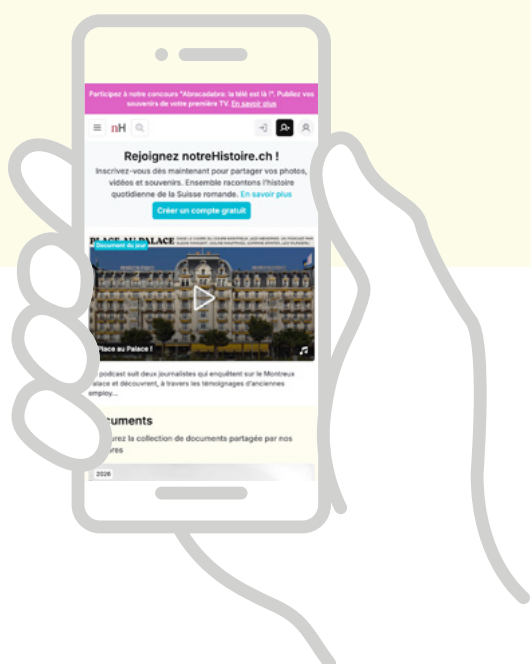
Participez à notre concours "Abracadabra: la télé est là !". Publiez vos souvenirs de votre première TV. En savoir plus

nH

Rejoignez notreHistoire.ch !

Inscrivez-vous dès maintenant pour partager vos photos, vidéos et souvenirs. Ensemble racontons l'histoire quotidienne de la Suisse romande. En savoir plus

Créer un compte gratuit

PLACE AU PALACE

Document du jour

Place au Palace !

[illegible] podcast suit deux journalistes qui enquêtent sur le Montreux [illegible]alace et découvrent, à travers les témoignages d'anciennes employ...

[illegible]cuments

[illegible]rez la collection de documents partagée par nos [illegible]res

2026